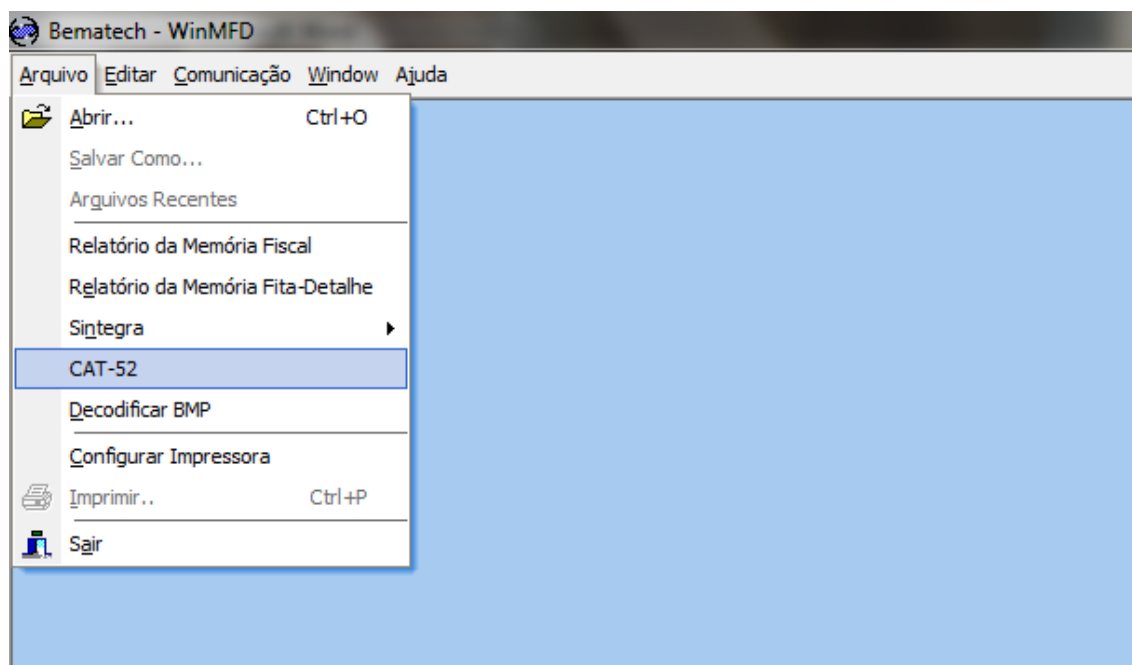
Bematech - WinMFD

Arquivo Editar Comunicação Window Ajuda

Abrir... Ctrl+O
Salvar Como...
Arquivos Recentes
Relatório da Memória Fiscal
Relatório da Memória Fita-Detalhe
Sintegra
CAT-52
Decodificar BMP
Configurar Impressora
Imprimir.. Ctrl+P
Sair